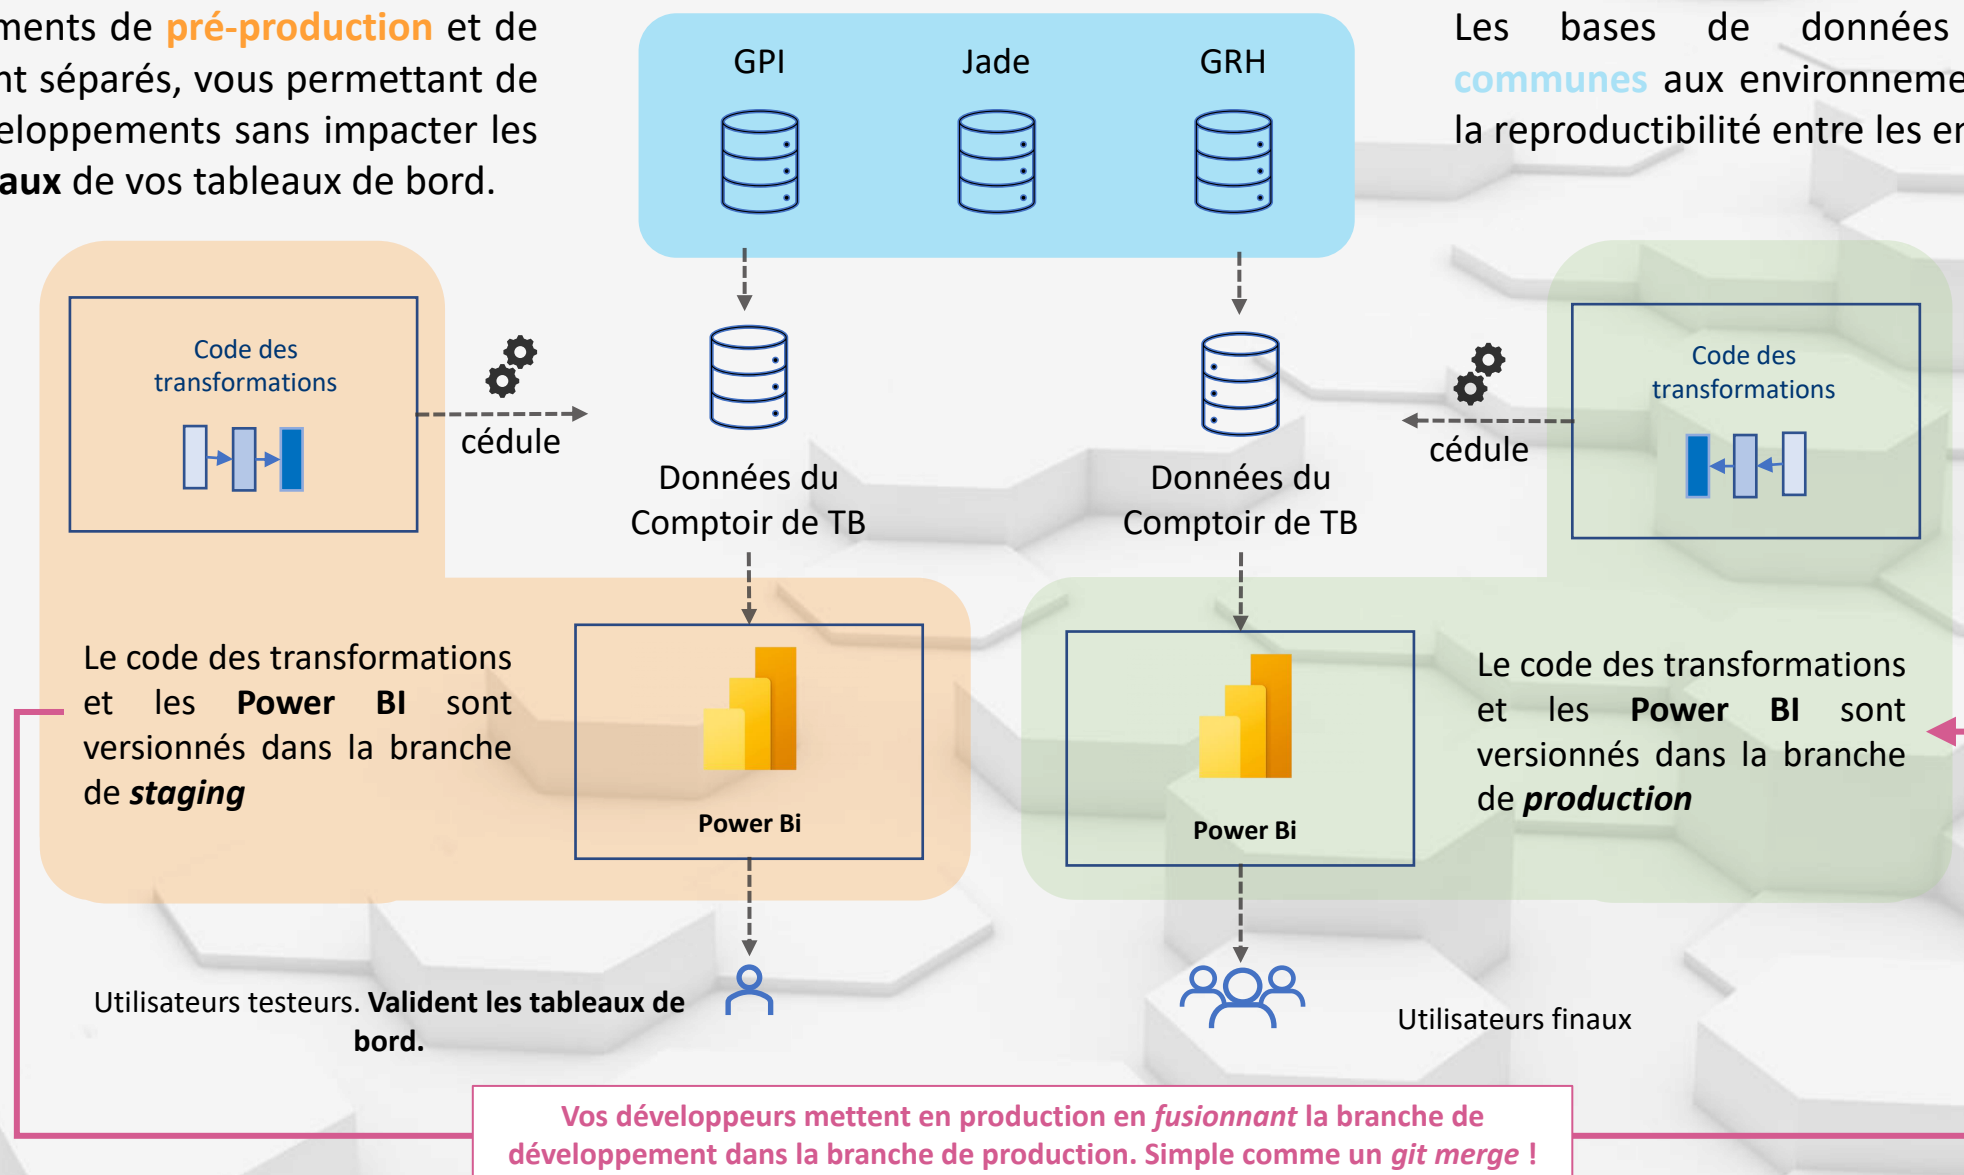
ments de pré-production et de nt séparés, vous permettant de eloppements sans impacter les aux de vos tableaux de bord.

GPI
Jade
GRH

Les bases de données communes aux environneme la reproductibilité entre les er

Code des transformations

cédule

Données du Comptoir de TB

Données du Comptoir de TB

cédule

Code des transformations

Le code des transformations et les **Power BI** sont versionnés dans la branche de ***staging***

Power Bi

Power Bi

Le code des transformations et les **Power BI** sont versionnés dans la branche de ***production***

Utilisateurs testeurs. **Valident les tableaux de bord.**

Utilisateurs finaux

Vos développeurs mettent en production en *fusionnant* la branche de développement dans la branche de production. Simple comme un *git merge* !